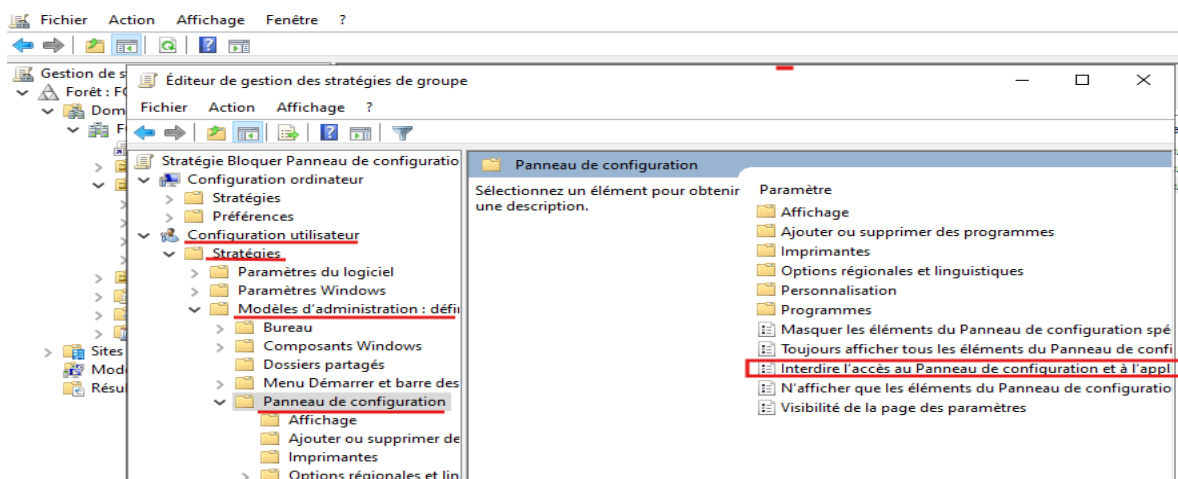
Fichier Action Affichage Fenêtre ?

Gestion de s
Forêt : F(
Dom
F

Sites
Mode
Résul

Éditeur de gestion des stratégies de groupe

Fichier Action Affichage ?

Stratégie Bloquer Panneau de configuratio
Configuration ordinateur
Stratégies
Préférences
Configuration utilisateur
Stratégies
Paramètres du logiciel
Paramètres Windows
Modèles d'administration : défi
Bureau
Composants Windows
Dossiers partagés
Menu Démarrer et barre des
Panneau de configuration
Affichage
Ajouter ou supprimer de
Imprimantes
Options régionales et lin

Panneau de configuration

Sélectionnez un élément pour obtenir une description.

Paramètre
Affichage
Ajouter ou supprimer des programmes
Imprimantes
Options régionales et linguistiques
Personnalisation
Programmes
Masquer les éléments du Panneau de configuration spé
Toujours afficher tous les éléments du Panneau de confi
Interdire l'accès au Panneau de configuration et à l'appl
N'afficher que les éléments du Panneau de configuratio
Visibilité de la page des paramètres